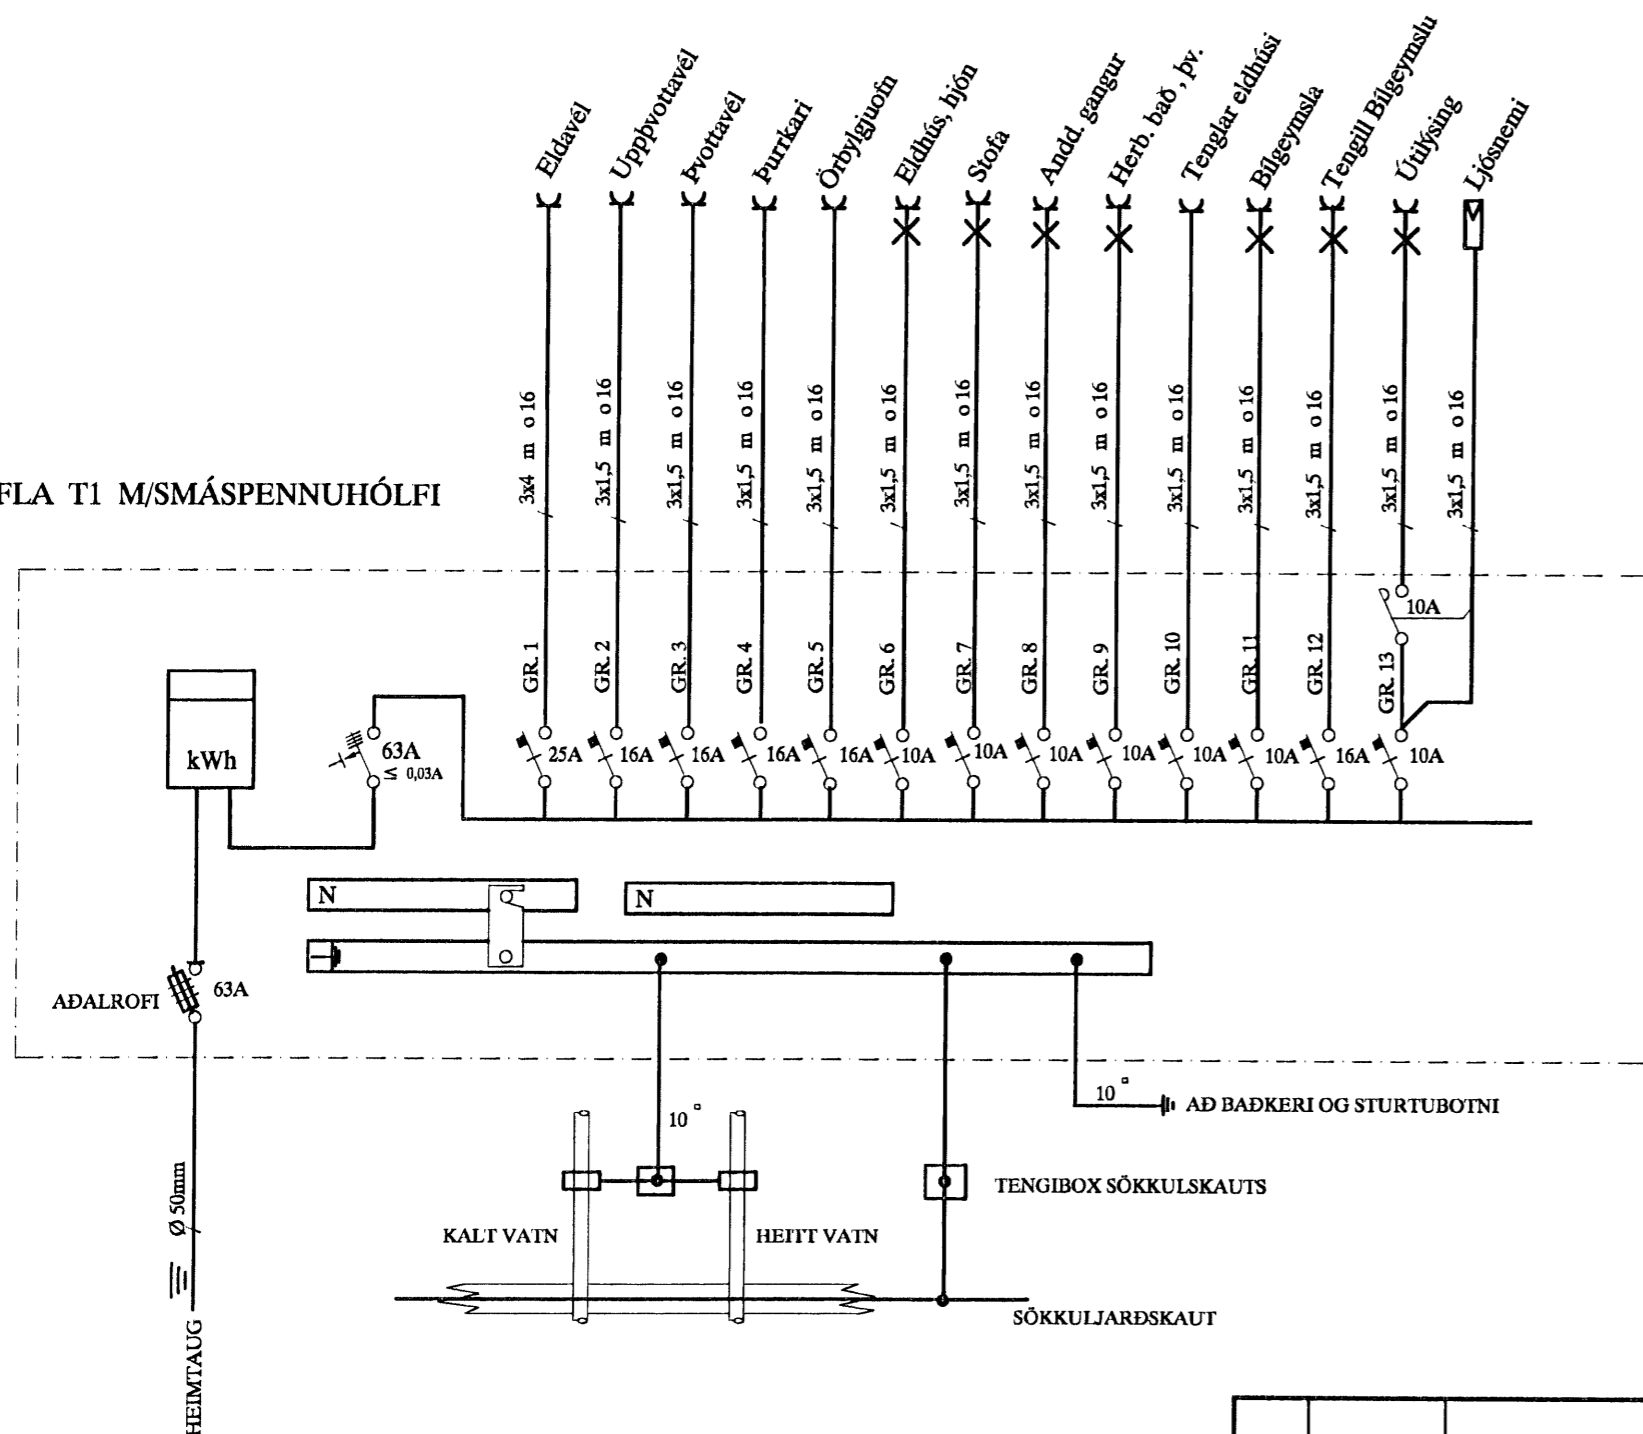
Eldavél
Uppþvottavél
Þvottavél
Þurrkari
Örbylgjuofn
Eldhús, hjón
Stofa
Andd. gangur
Herb. bað , þv.
Tenglar eldhúsi
Bílgeymsla
Tengill Bílgeymslu
Útilýsing
Ljósnemi

3x4 m o 16
3x1,5 m o 16
3x1,5 m o 16
3x1,5 m o 16
3x1,5 m o 16
3x1,5 m o 16
3x1,5 m o 16
3x1,5 m o 16
3x1,5 m o 16
3x1,5 m o 16
3x1,5 m o 16
3x1,5 m o 16
3x1,5 m o 16
3x1,5 m o 16

FLA T1 M/SMÁSPENNUHÓLFI

10A

GR. 1
GR. 2
GR. 3
GR. 4
GR. 5
GR. 6
GR. 7
GR. 8
GR. 9
GR. 10
GR. 11
GR. 12
GR. 13

kWh

63A
$\leq$ 0,03A

25A
16A
16A
16A
16A
10A
10A
10A
10A
10A
10A
16A
10A

N
N

AÐALROFI
63A

10
10
AÐ BAÐKERI OG STURTUBOTNI

TENGIBOX SÖKKULSKAUTS

KALT VATN
HEITT VATN

Ø 50mm

SÖKKULJARÐSKAUT

HEIMTAUG